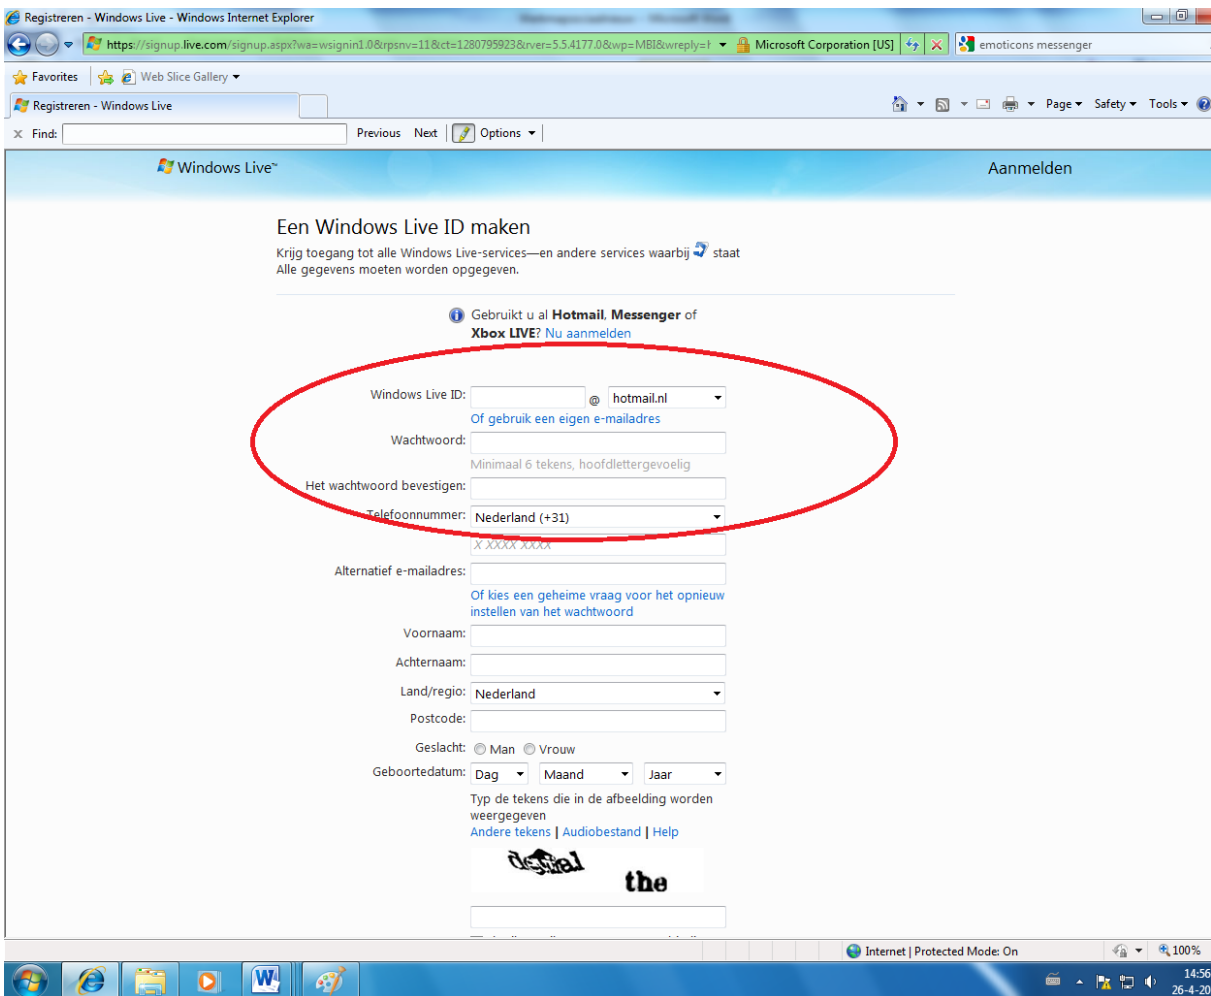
Registreren - Windows Live - Windows Internet Explorer

https://signup.live.com/signup.aspx?wa=wsignin1.0&rpsnv=11&ct=1280795923&rver=5.5.4177.0&wp=MBI&wreply=h

Microsoft Corporation [US]

emoticons messenger

Favorites

Web Slice Gallery

Registreren - Windows Live

Page ▾ Safety ▾ Tools ▾

Find:

Previous Next Options

Windows Live™

Aanmelden

Een Windows Live ID maken

Krijg toegang tot alle Windows Live-services—en andere services waarbij staat

Alle gegevens moeten worden opgegeven.

Gebruikt u al **Hotmail**, **Messenger** of **Xbox LIVE**? Nu aanmelden

Windows Live ID: @ hotmail.nl

Of gebruik een eigen e-mailadres

Wachtwoord:

Minimaal 6 tekens, hoofdlettergevoelig

Het wachtwoord bevestigen:

Telefoonnummer: Nederland (+31)

X XXXX XXXX

Alternatief e-mailadres:

Of kies een geheime vraag voor het opnieuw instellen van het wachtwoord

Voornaam:

Achternaam:

Land/regio: Nederland

Postcode:

Geslacht: Man Vrouw

Geboortedatum: Dag Maand Jaar

Typ de tekens die in de afbeelding worden weergegeven

Andere tekens | Audiobestand | Help

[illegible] the

Internet | Protected Mode: On

100%

14:56

26-4-20